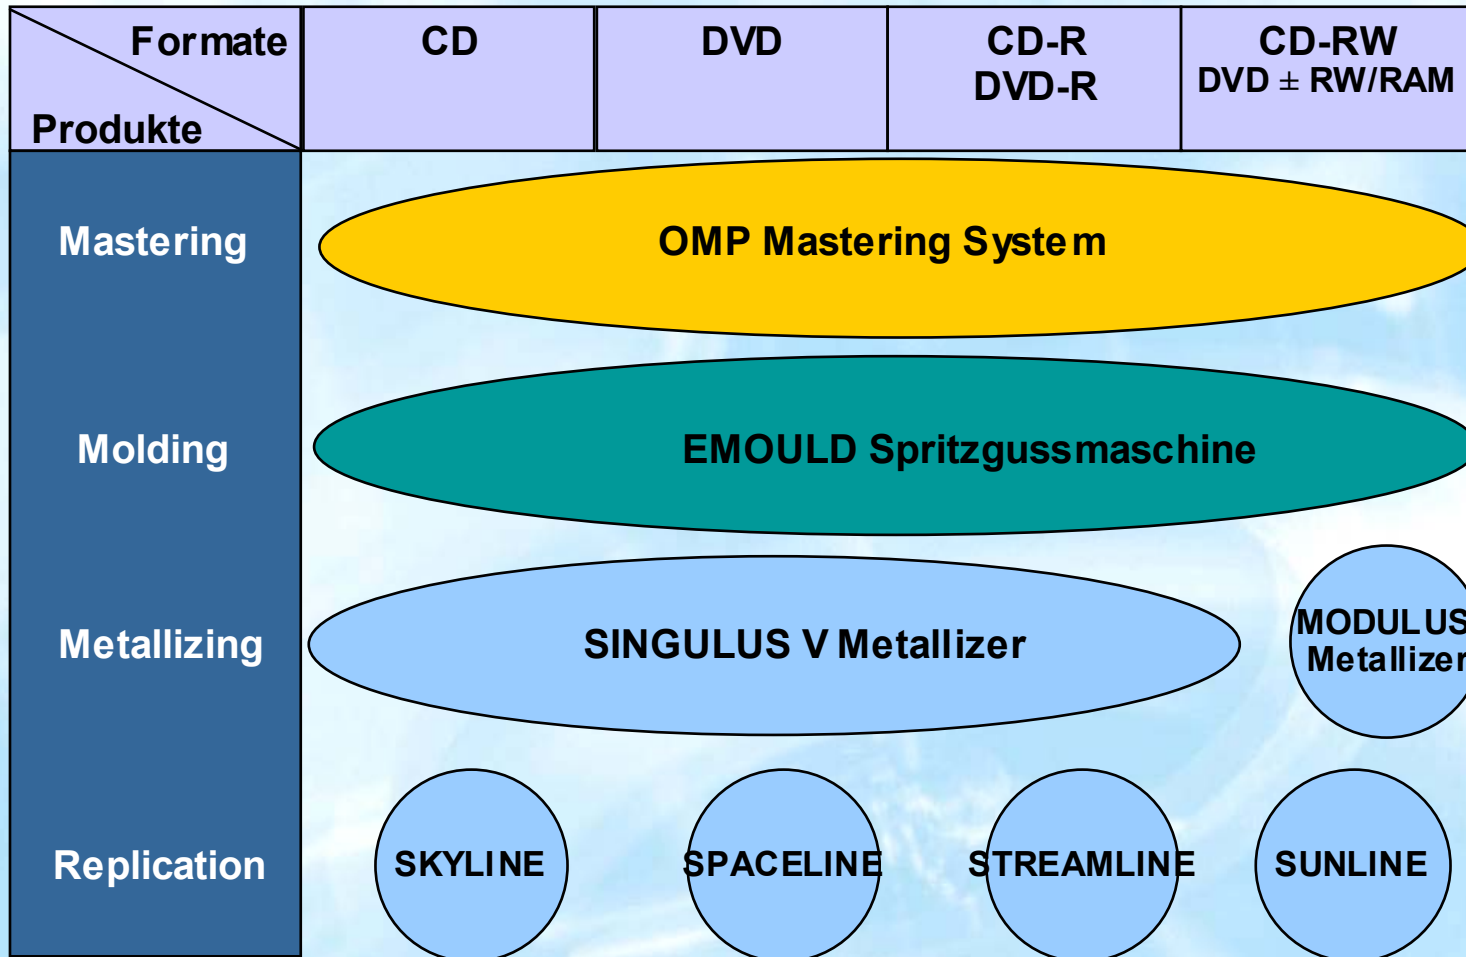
| Formate / Produkte | CD | DVD | CD-R DVD-R | CD-RW DVD ± RW/RAM |
|---|---|---|---|---|

Mastering

OMP Mastering System

Molding

EMOULD Spritzgussmaschine

Metallizing

SINGULUS V Metallizer

MODULUS Metallizer

Replication

SKYLINE

SPACELINE

STREAMLINE

SUNLINE